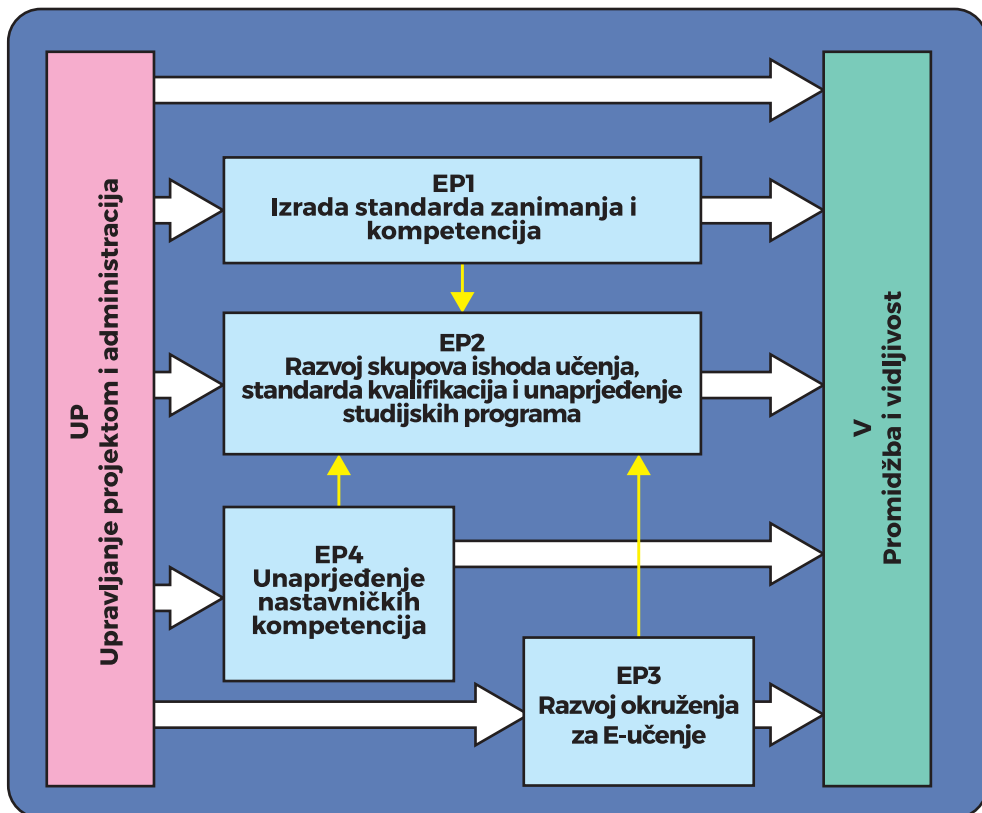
UP
Upravljanje projektom i administracija

EP1
Izrada standarda zanimanja i kompetencija

EP2
Razvoj skupova ishoda učenja, standarda kvalifikacija i unaprjeđenje studijskih programa

EP4
Unaprjeđenje nastavničkih kompetencija

EP3
Razvoj okruženja za E-učenje

V
Promidžba i vidljivost